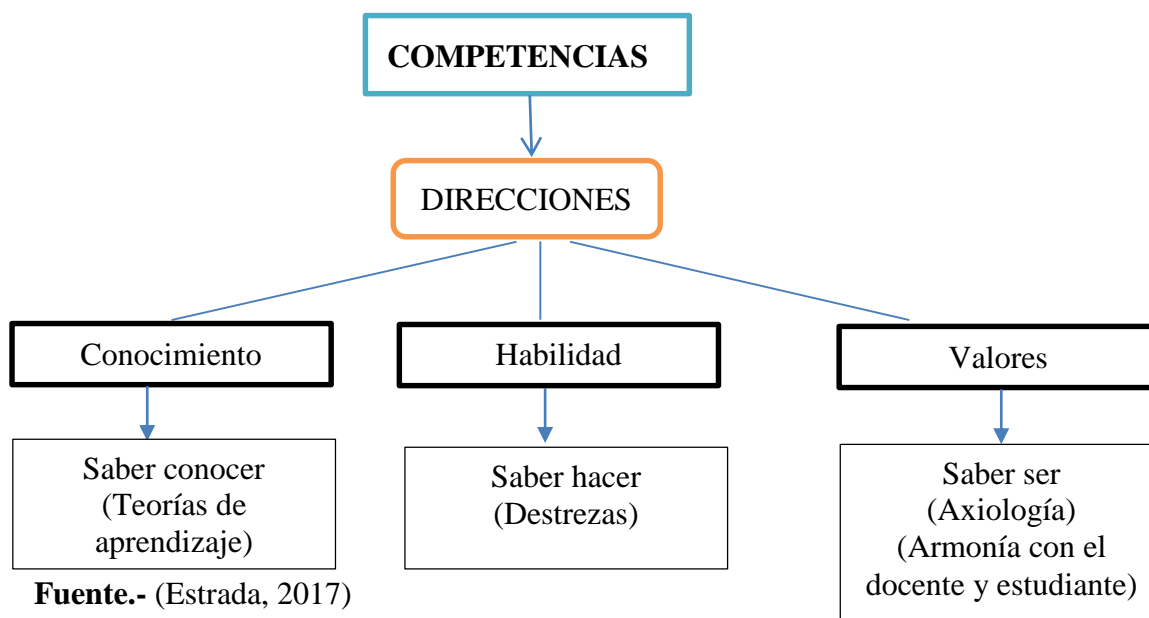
COMPETENCIAS

DIRECCIONES

Conocimiento

Habilidad

Valores

Saber conocer (Teorías de aprendizaje)

Saber hacer (Destrezas)

Saber ser (Axiología) (Armonía con el docente y estudiante)

Fuente.- (Estrada, 2017)